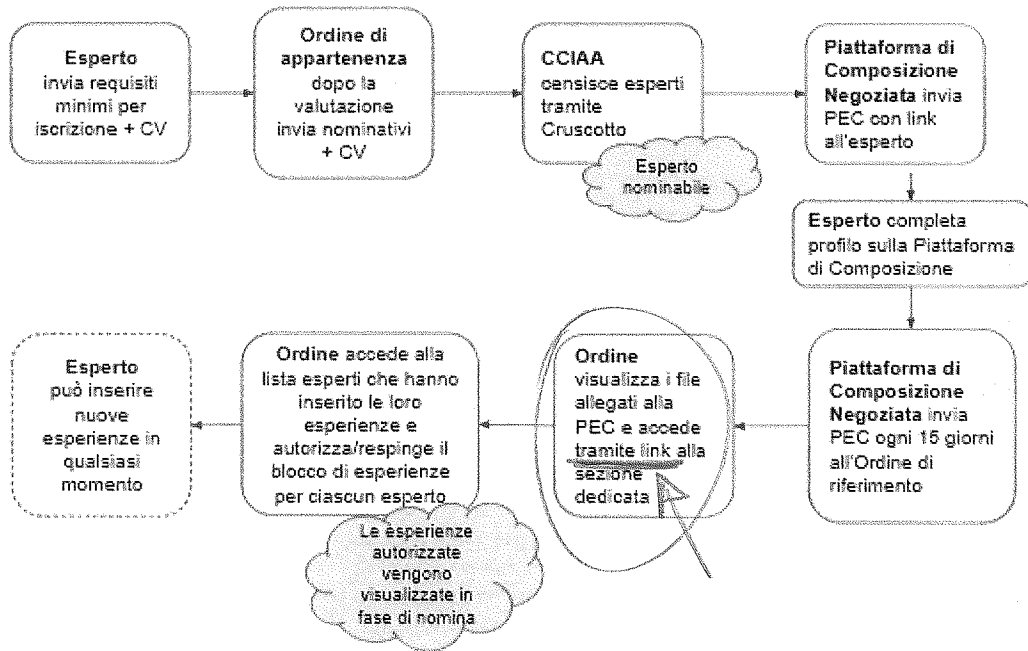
**Esperto** invia requisiti minimi per iscrizione + CV

**Ordine di appartenenza** dopo la valutazione invia nominativi + CV

**CCIAA** censisce esperti tramite Cruscotto

Esperto nominabile

**Piattaforma di Composizione Negoziata** invia PEC con link all'esperto

**Esperto** completa profilo sulla Piattaforma di Composizione

**Piattaforma di Composizione Negoziata** invia PEC ogni 15 giorni all'Ordine di riferimento

**Ordine** visualizza i file allegati alla PEC e accede tramite link alla sezione dedicata

**Ordine** accede alla lista esperti che hanno inserito le loro esperienze e autorizza/respinge il blocco di esperienze per ciascun esperto

Le esperienze autorizzate vengono visualizzate in fase di nomina

**Esperto** può inserire nuove esperienze in qualsiasi momento